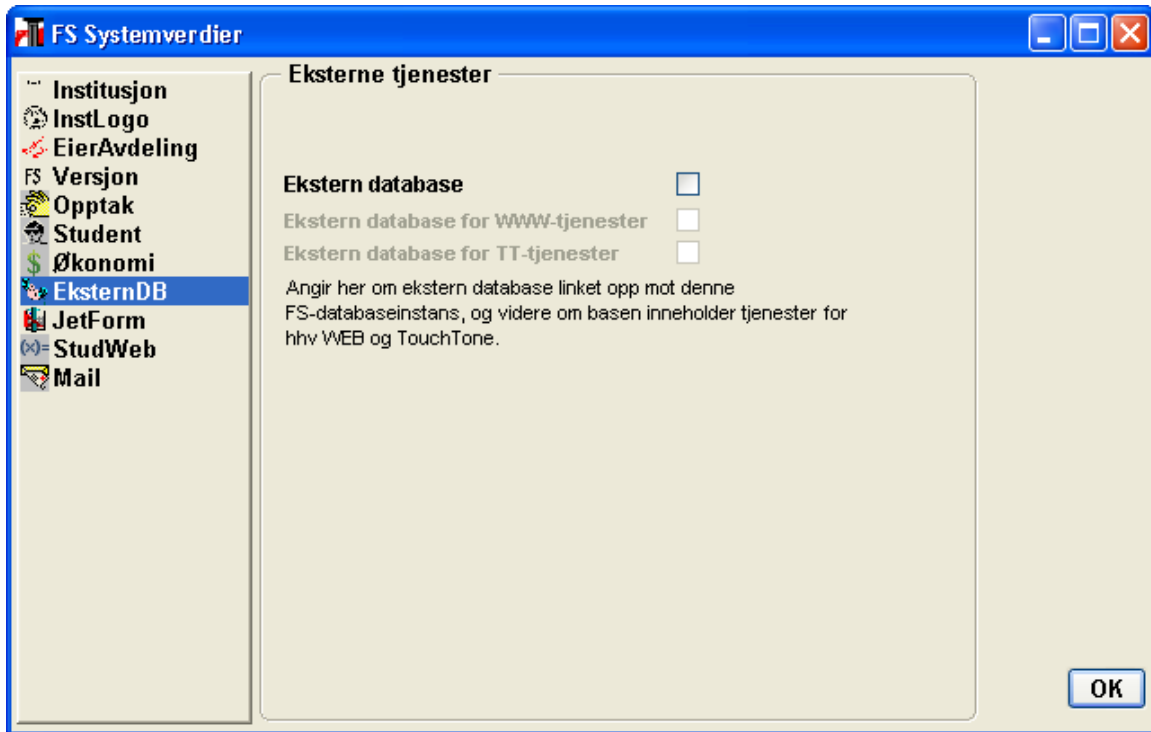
FS Systemverdier

Institusjon
InstLogo
EierAvdeling
FS Versjon
Opptak
Student
Økonomi
EksternDB
JetForm
StudWeb
Mail

Eksterne tjenester

Ekstern database

Ekstern database for WWW-tjenester

Ekstern database for TT-tjenester

Angir her om ekstern database linket opp mot denne FS-databaseinstans, og videre om basen inneholder tjenester for hhv WEB og TouchTone.

OK